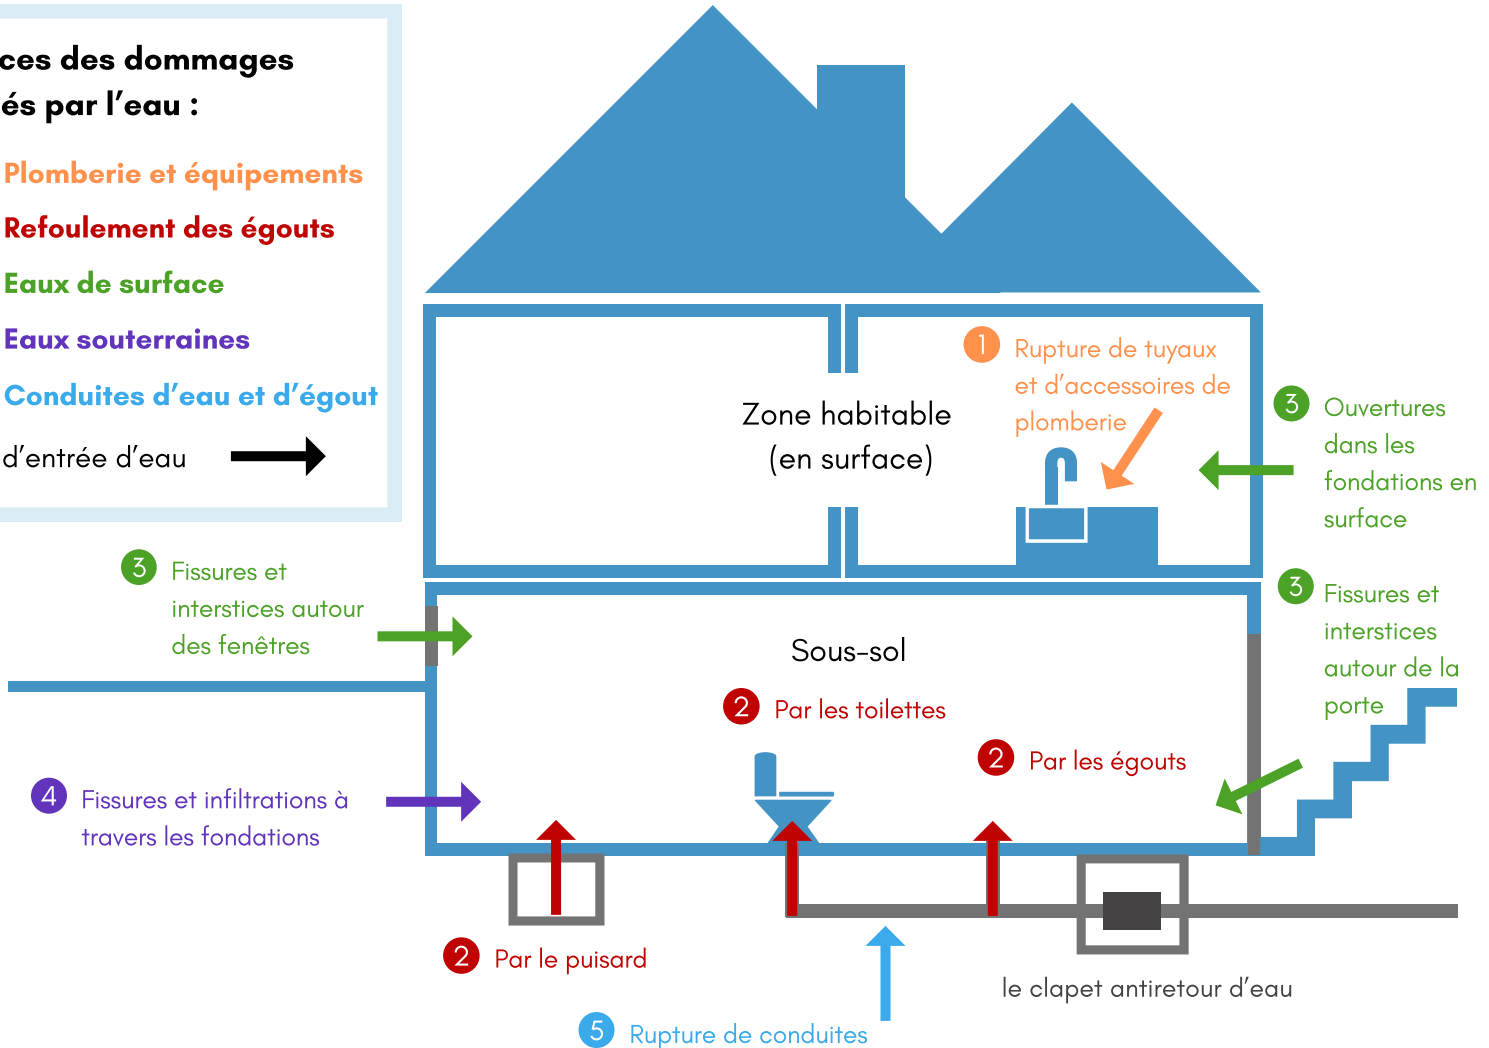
ces des dommages
és par l'eau :

Plomberie et équipements
Refoulement des égouts
Eaux de surface
Eaux souterraines
Conduites d'eau et d'égout
d'entrée d'eau

Zone habitable
(en surface)

1 Rupture de tuyaux et d'accessoires de plomberie

3 Ouvertures dans les fondations en surface

3 Fissures et interstices autour des fenêtres

Sous-sol

2 Par les toilettes

2 Par les égouts

3 Fissures et interstices autour de la porte

4 Fissures et infiltrations à travers les fondations

2 Par le puisard

le clapet antiretour d'eau

5 Rupture de conduites